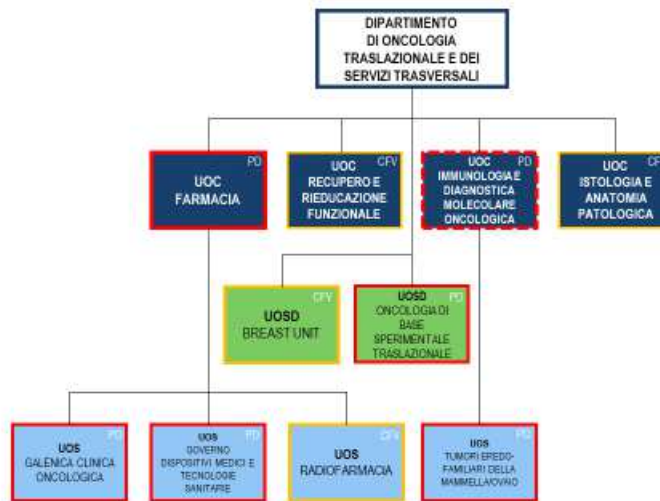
DIPARTIMENTO DI ONCOLOGIA TRASLAZIONALE E DEI SERVIZI TRASVERSALI

PD
UOC
FARMACIA

CFV
UOC
RECUPERO E RIEDUCAZIONE FUNZIONALE

PD
UOC
IMMUNOLOGIA E DIAGNOSTICA MOLECOLARE ONCOLOGICA

CF
UOC
ISTOLOGIA E ANATOMIA PATOLOGICA

CFV
UOSD
BREAST UNIT

PD
UOSD
ONCOLOGIA DI BASE SPERIMENTALE TRASLAZIONALE

PD
UOS
GALENICA CLINICA ONCOLOGICA

PD
UOS
GOVERNO DISPOSITIVI MEDICI E TECNOLOGIE SANITARIE

CFV
UOS
RADIOFARMACIA

PD
UOS
TUMORI EREDO-FAMILIARI DELLA MAMMELLA/OVAIO